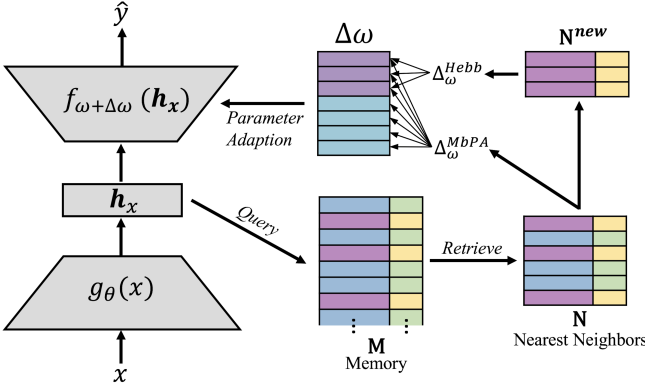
$\hat{y}$

$f_{\omega+\Delta\omega}(\boldsymbol{h_x})$

$\Delta\omega$

$\mathbf{N}^{\boldsymbol{new}}$

$\Delta_{\omega}^{Hebb}$

Parameter Adaption

$\Delta_{\omega}^{MbPA}$

$\boldsymbol{h_x}$

Query

Retrieve

$g_{\theta}(x)$

$\mathbf{M}$
Memory

$\mathbf{N}$
Nearest Neighbors

$x$